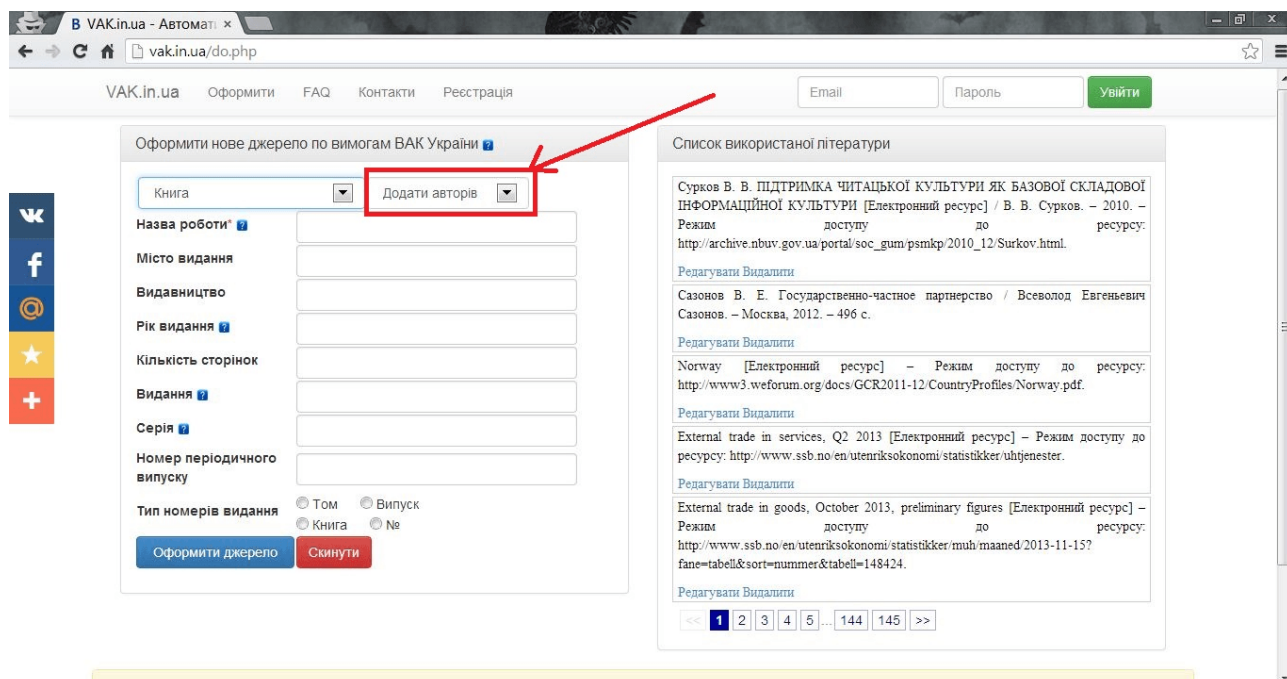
B VAK.in.ua - Автомат ×

vak.in.ua/do.php

VAK.in.ua Оформити FAQ Контакти Реєстрація

Email Пароль Увійти

Оформити нове джерело по вимогам ВАК України

Книга Додати авторів

Назва роботи*
Місто видання
Видавництво
Рік видання
Кількість сторінок
Видання
Серія
Номер періодичного випуску
Тип номерів видання Том Випуск Книга №

Оформити джерело Скинути

Список використаної літератури

Сурков В. В. ПІДТРИМКА ЧИТАЦЬКОЇ КУЛЬТУРИ ЯК БАЗОВОЇ СКЛАДОВОЇ ІНФОРМАЦІЙНОЇ КУЛЬТУРИ [Електронний ресурс] / В. В. Сурков. – 2010. – Режим доступу до ресурсу: http://archive.nbuv.gov.ua/portal/soc_gum/psmkp/2010_12/Surkov.html.

Редагувати Видалити

Сазонов В. Е. Государственно-частное партнерство / Всеволод Евгеньевич Сазонов. – Москва, 2012. – 496 с.

Редагувати Видалити

Norway [Електронний ресурс] – Режим доступу до ресурсу: http://www3.weforum.org/docs/GCR2011-12/CountryProfiles/Norway.pdf.

Редагувати Видалити

External trade in services, Q2 2013 [Електронний ресурс] – Режим доступу до ресурсу: http://www.ssb.no/en/utenriksokonomi/statistikker/uhtjenester.

Редагувати Видалити

External trade in goods, October 2013, preliminary figures [Електронний ресурс] – Режим доступу до ресурсу: http://www.ssb.no/en/utenriksokonomi/statistikker/muh/maaned/2013-11-15?fane=tabell&sort=nummer&tabell=148424.

Редагувати Видалити

<< 1 2 3 4 5 ... 144 145 >>